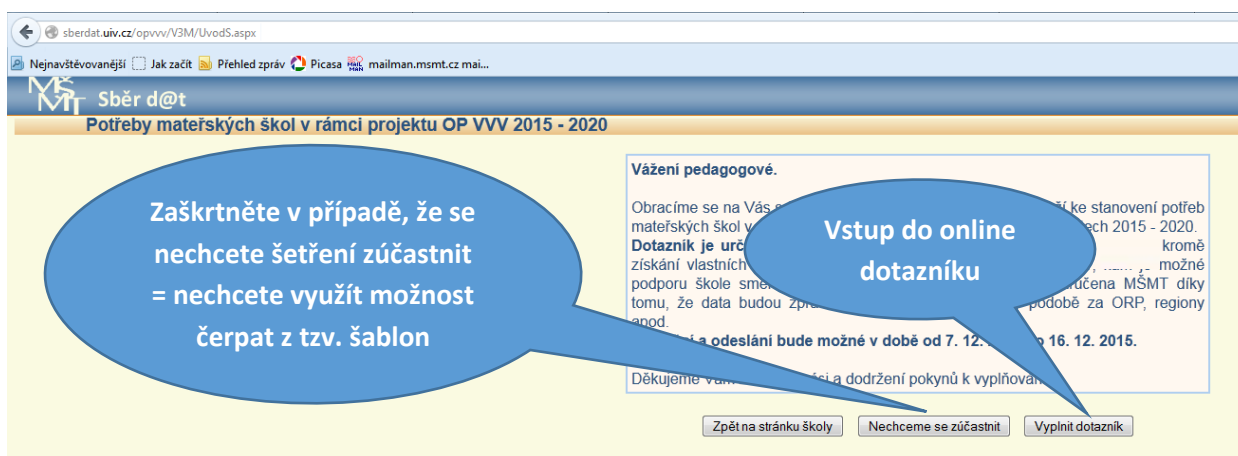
sberdat.uiv.cz/opvvv/V3M/UvodS.aspx

Nejnavštěvovanější Jak začít Přehled zpráv Picasa mailman.msmt.cz mai...

MŠMT Sběr d@t

Potřeby mateřských škol v rámci projektu OP VVV 2015 - 2020

Zaškrtněte v případě, že se nechcete šetření zúčastnit = nechcete využít možnost čerpat z tzv. šablon

Vážení pedagogové.

Obracíme se na Vás s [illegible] ke stanovení potřeb mateřských škol v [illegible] ech 2015 - 2020. Dotazník je urč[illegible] kromě získání vlastních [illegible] možné podporu škole sme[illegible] určena MŠMT díky tomu, že data budou zpr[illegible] podobě za ORP, regiony apod.

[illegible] a odeslání bude možné v době od 7. 12. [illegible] 16. 12. 2015.

Děkujeme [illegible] a dodržení pokynů k vyplňová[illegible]

Vstup do online dotazníku

Zpět na stránku školy | Nechceme se zúčastnit | Vyplnit dotazník